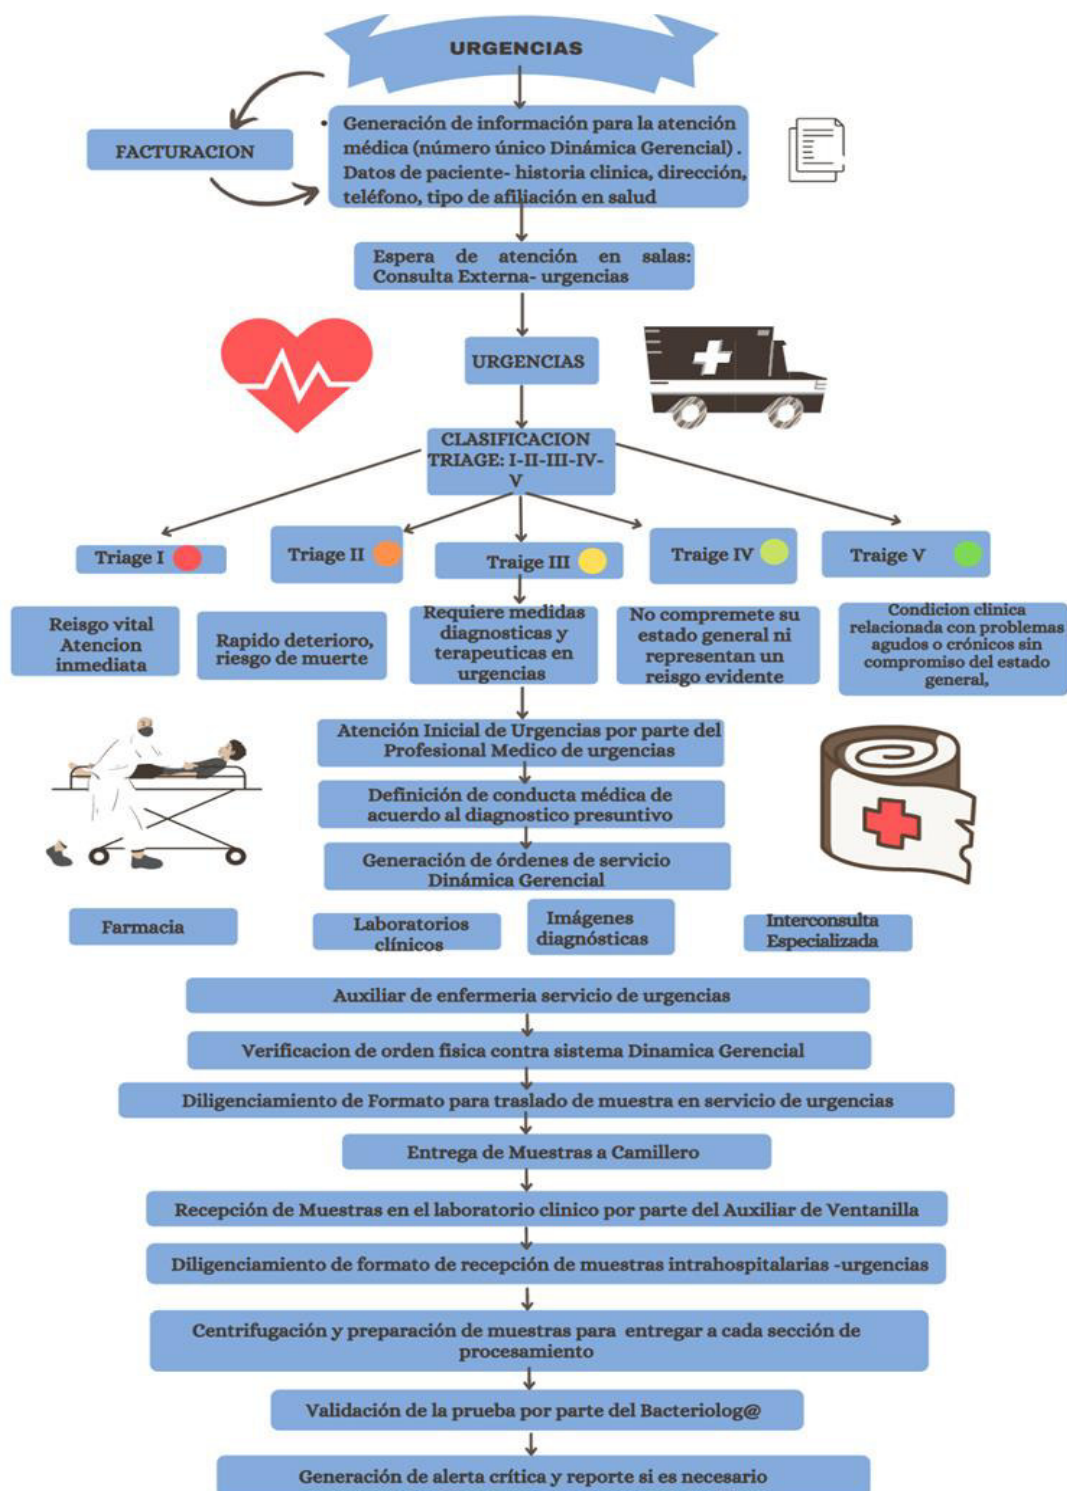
URGENCIAS

FACTURACION

Generación de información para la atención médica (número único Dinámica Gerencial) . Datos de paciente- historia clinica, dirección, teléfono, tipo de afiliación en salud

Espera de atención en salas: Consulta Externa- urgencias

URGENCIAS

CLASIFICACION TRIAGE: I-II-III-IV-V

Triage I

Triage II

Traige III

Traige IV

Traige V

Reisgo vital Atencion inmediata

Rapido deterioro, riesgo de muerte

Requiere medidas diagnosticas y terapeuticas en urgencias

No compremete su estado general ni representan un reisgo evidente

Condicion clinica relacionada con problemas agudos o crónicos sin compromiso del estado general,

Atención Inicial de Urgencias por parte del Profesional Medico de urgencias

Definición de conducta médica de acuerdo al diagnostico presuntivo

Generación de órdenes de servicio Dinámica Gerencial

Farmacia

Laboratorios clínicos

Imágenes diagnósticas

Interconsulta Especializada

Auxiliar de enfermeria servicio de urgencias

Verificacion de orden fisica contra sistema Dinamica Gerencial

Diligenciamiento de Formato para traslado de muestra en servicio de urgencias

Entrega de Muestras a Camillero

Recepción de Muestras en el laboratorio clinico por parte del Auxiliar de Ventanilla

Diligenciamiento de formato de recepción de muestras intrahospitalarias -urgencias

Centrifugación y preparación de muestras para entregar a cada sección de procesamiento

Validación de la prueba por parte del Bacteriolog@

Generación de alerta crítica y reporte si es necesario